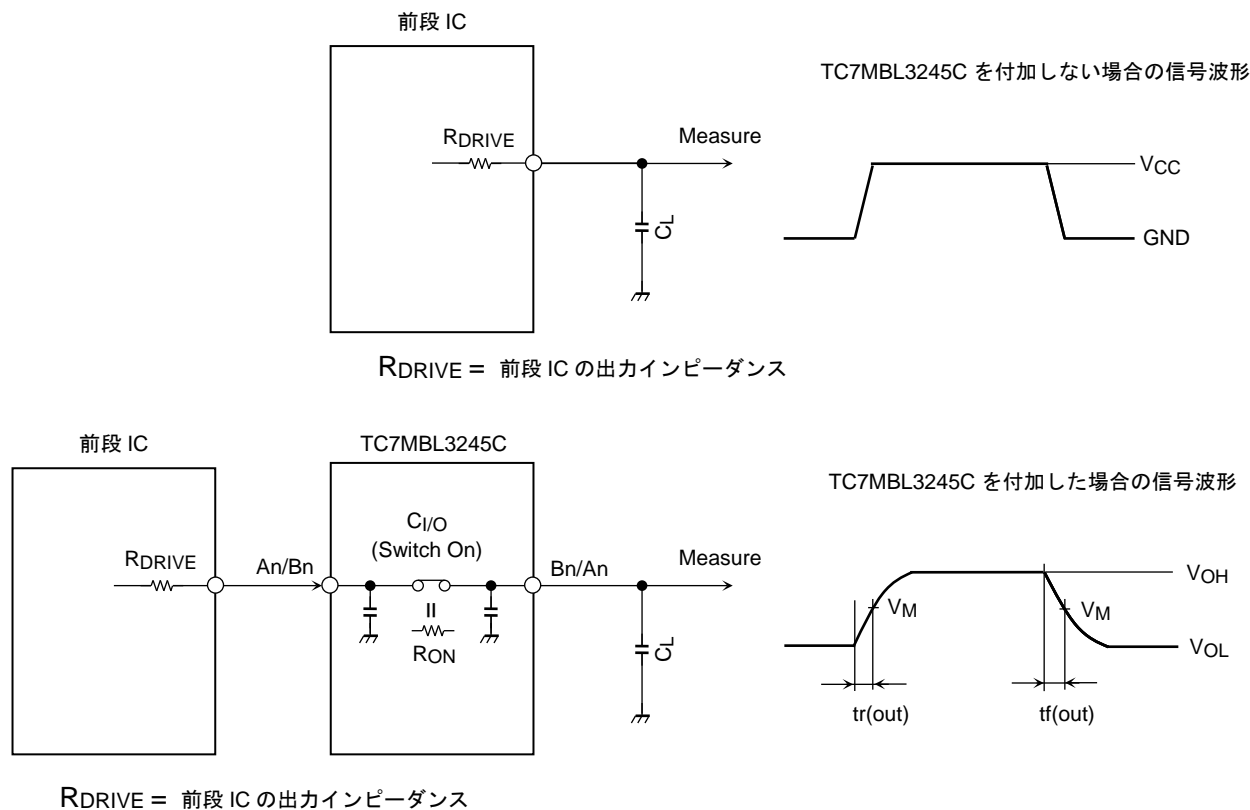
前段 IC

TC7MBL3245C を付加しない場合の信号波形

$R_{DRIVE}$

Measure

$V_{CC}$

$C_L$

GND

$R_{DRIVE}$ = 前段 IC の出力インピーダンス

前段 IC

TC7MBL3245C

TC7MBL3245C を付加した場合の信号波形

$C_{I/O}$
(Switch On)

$R_{DRIVE}$

An/Bn

Bn/An

Measure

$V_{OH}$

$V_M$

$V_M$

II

$R_{ON}$

$C_L$

$V_{OL}$

tr(out)

tf(out)

$R_{DRIVE}$ = 前段 IC の出力インピーダンス